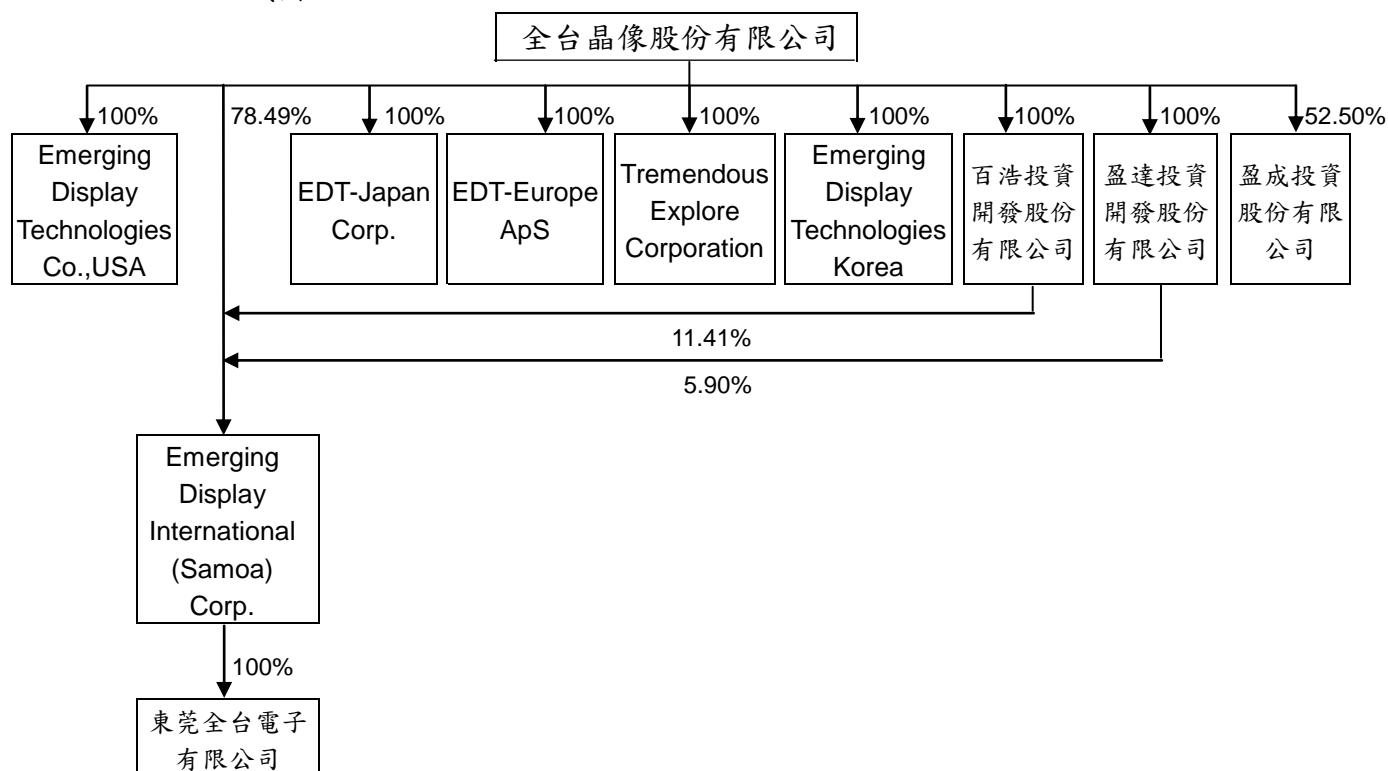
全台晶像股份有限公司

100%
Emerging Display Technologies Co.,USA

78.49%

100%
EDT-Japan Corp.

100%
EDT-Europe ApS

100%
Tremendous Explore Corporation

100%
Emerging Display Technologies Korea

100%
百浩投資開發股份有限公司

100%
盈達投資開發股份有限公司

52.50%
盈成投資股份有限公司

11.41%

5.90%

Emerging Display International (Samoa) Corp.

100%

東莞全台電子有限公司